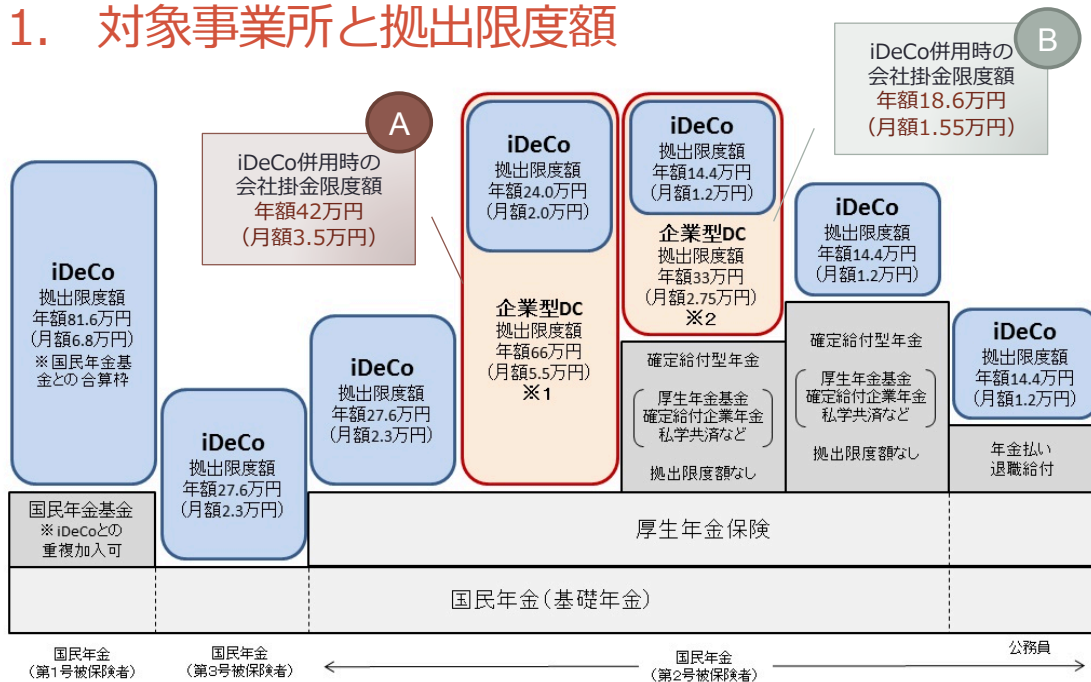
1. 対象事業所と拠出限度額

A

iDeCo併用時の
会社掛金限度額
年額42万円
(月額3.5万円)

B

iDeCo併用時の
会社掛金限度額
年額18.6万円
(月額1.55万円)

iDeCo
拠出限度額
年額81.6万円
(月額6.8万円)
※国民年金基金との合算枠

国民年金基金
※iDeCoとの重複加入可

iDeCo
拠出限度額
年額27.6万円
(月額2.3万円)

iDeCo
拠出限度額
年額27.6万円
(月額2.3万円)

iDeCo
拠出限度額
年額24.0万円
(月額2.0万円)

企業型DC
拠出限度額
年額66万円
(月額5.5万円)
※1

iDeCo
拠出限度額
年額14.4万円
(月額1.2万円)

企業型DC
拠出限度額
年額33万円
(月額2.75万円)
※2

確定給付型年金
厚生年金基金
確定給付企業年金
私学共済など
拠出限度額なし

iDeCo
拠出限度額
年額14.4万円
(月額1.2万円)

確定給付型年金
厚生年金基金
確定給付企業年金
私学共済など
拠出限度額なし

iDeCo
拠出限度額
年額14.4万円
(月額1.2万円)

年金払い
退職給付

厚生年金保険

国民年金(基礎年金)

国民年金
(第1号被保険者)

国民年金
(第3号被保険者)

国民年金
(第2号被保険者)

公務員